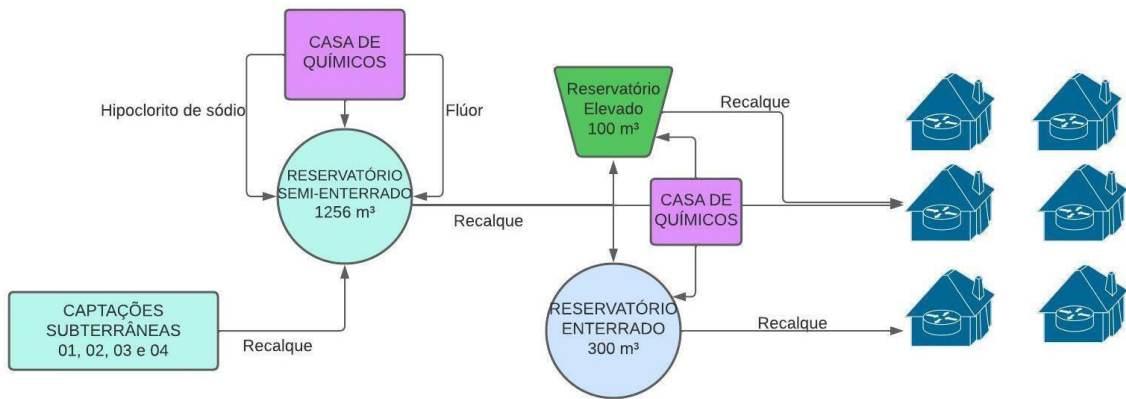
CASA DE QUÍMICOS

Hipoclorito de sódio

Flúor

RESERVATÓRIO SEMI-ENTERRADO 1256 m³

CAPTAÇÕES SUBTERRÂNEAS 01, 02, 03 e 04

Recalque

Recalque

Reservatório Elevado 100 m³

Recalque

CASA DE QUÍMICOS

RESERVATÓRIO ENTERRADO 300 m³

Recalque